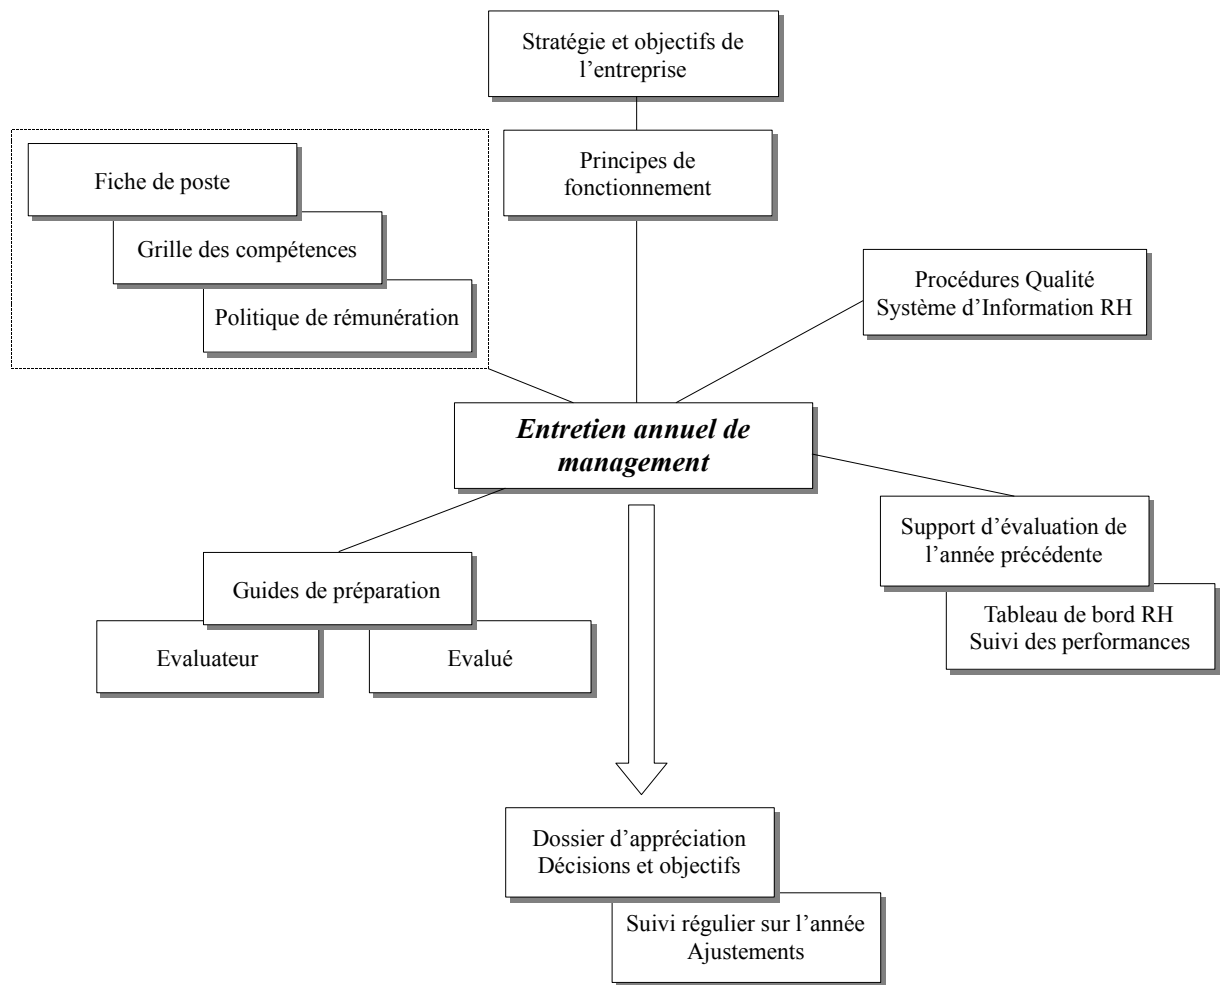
Stratégie et objectifs de l'entreprise

Principes de fonctionnement

Fiche de poste

Grille des compétences

Politique de rémunération

Procédures Qualité
Système d'Information RH

Entretien annuel de management

Support d'évaluation de l'année précédente

Tableau de bord RH
Suivi des performances

Guides de préparation

Evaluateur

Evalué

Dossier d'appréciation
Décisions et objectifs

Suivi régulier sur l'année
Ajustements